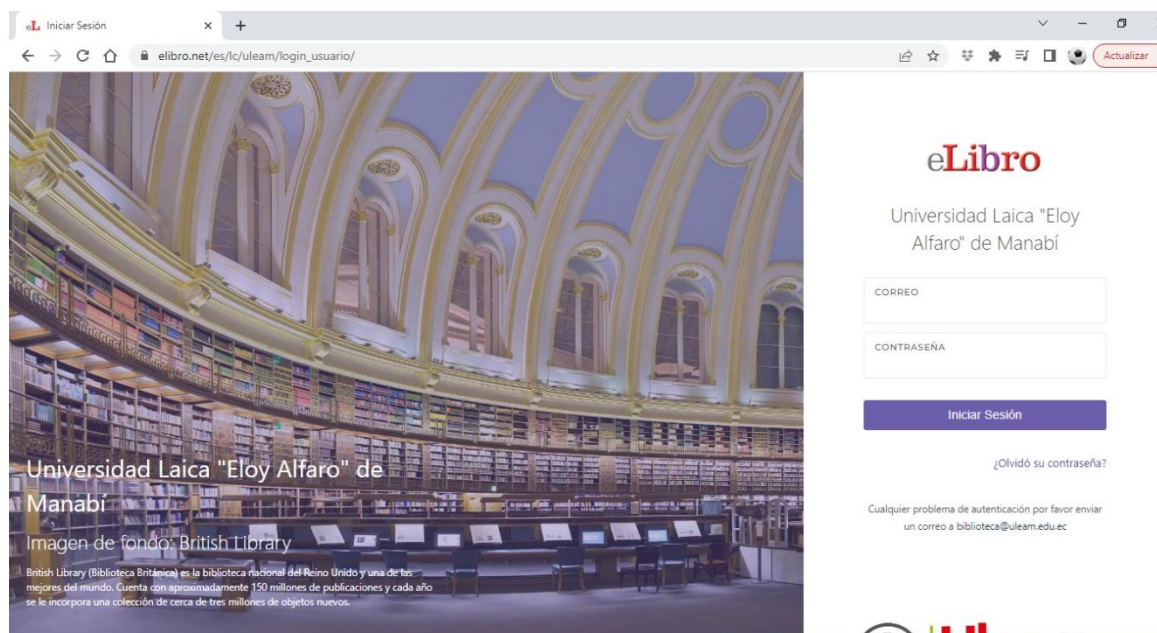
eL Iniciar Sesión × +

elibro.net/es/lc/uleam/login_usuario/

Actualizar

Universidad Laica "Eloy Alfaro" de Manabí

Imagen de fondo: British Library

British Library (Biblioteca Británica) es la biblioteca nacional del Reino Unido y una de las mejores del mundo. Cuenta con aproximadamente 150 millones de publicaciones y cada año se le incorpora una colección de cerca de tres millones de objetos nuevos.

eLibro

Universidad Laica "Eloy Alfaro" de Manabí

CORREO

CONTRASEÑA

Iniciar Sesión

¿Olvidó su contraseña?

Cualquier problema de autenticación por favor enviar un correo a biblioteca@uleam.edu.ec